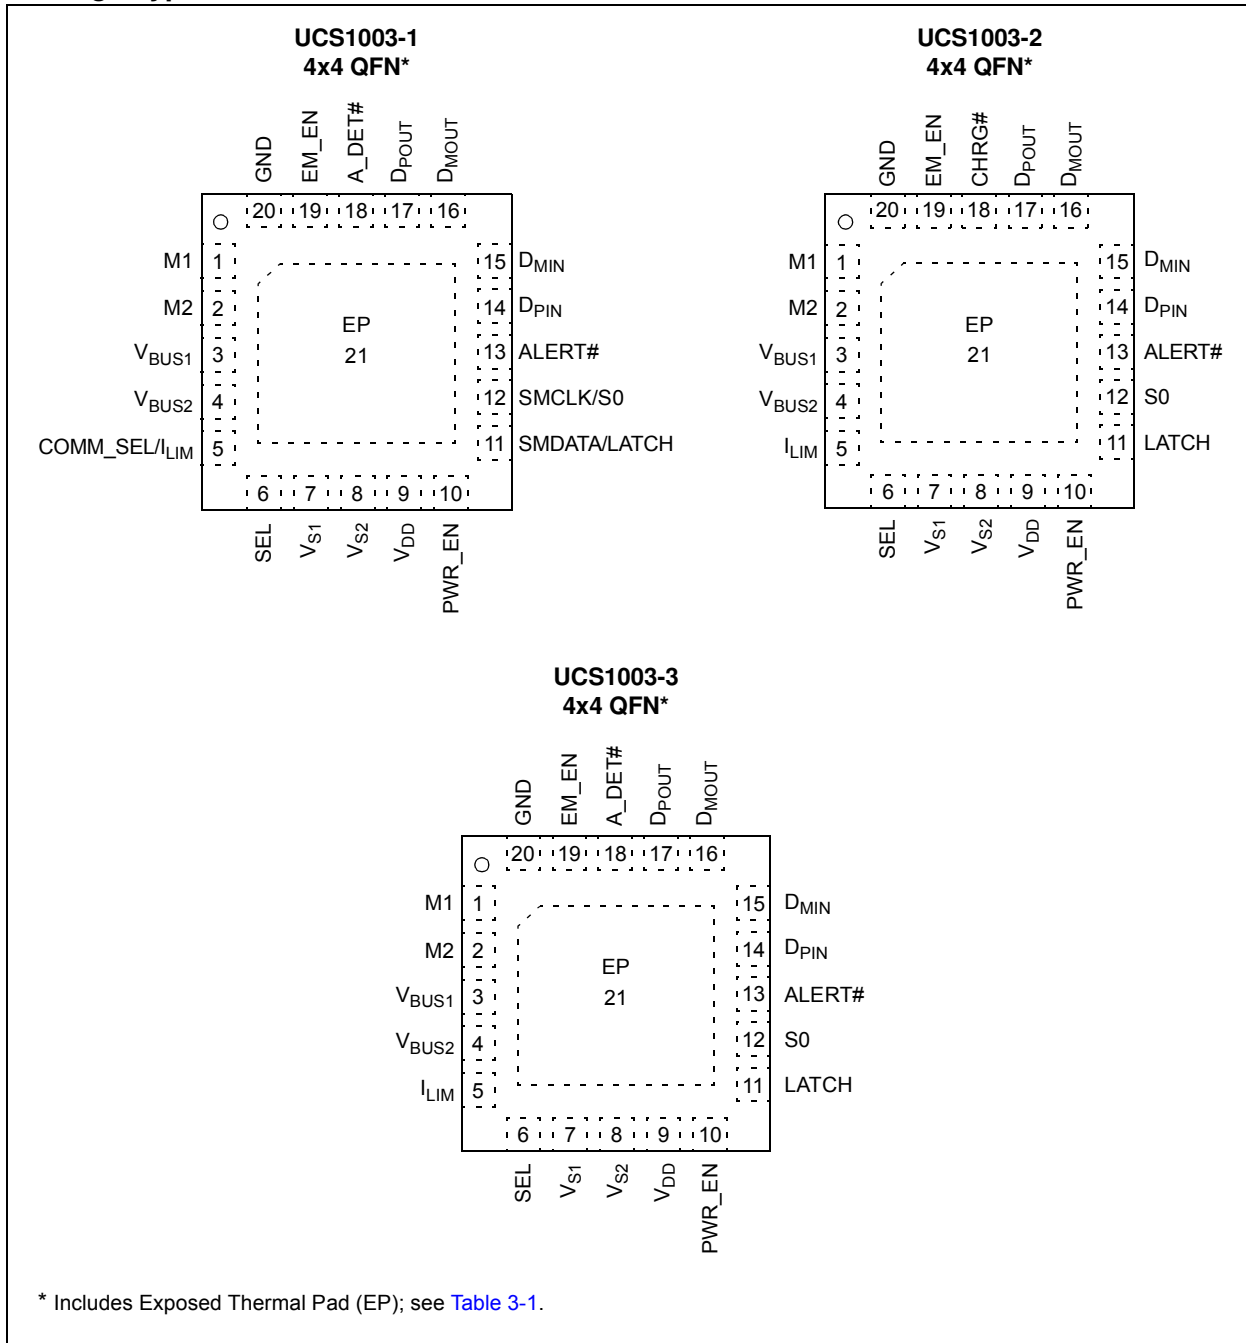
UCS1003-1
4x4 QFN*

GND
EM_EN
A_DET#
$D_{POUT}$
$D_{MOUT}$
20
19
18
17
16

M1 1
M2 2
$V_{BUS1}$ 3
$V_{BUS2}$ 4
COMM_SEL/$I_{LIM}$ 5

EP
21

15 $D_{MIN}$
14 $D_{PIN}$
13 ALERT#
12 SMCLK/S0
11 SMDATA/LATCH

6
7
8
9
10
SEL
$V_{S1}$
$V_{S2}$
$V_{DD}$
PWR_EN

UCS1003-2
4x4 QFN*

GND
EM_EN
CHRG#
$D_{POUT}$
$D_{MOUT}$
20
19
18
17
16

M1 1
M2 2
$V_{BUS1}$ 3
$V_{BUS2}$ 4
$I_{LIM}$ 5

EP
21

15 $D_{MIN}$
14 $D_{PIN}$
13 ALERT#
12 S0
11 LATCH

6
7
8
9
10
SEL
$V_{S1}$
$V_{S2}$
$V_{DD}$
PWR_EN

UCS1003-3
4x4 QFN*

GND
EM_EN
A_DET#
$D_{POUT}$
$D_{MOUT}$
20
19
18
17
16

M1 1
M2 2
$V_{BUS1}$ 3
$V_{BUS2}$ 4
$I_{LIM}$ 5

EP
21

15 $D_{MIN}$
14 $D_{PIN}$
13 ALERT#
12 S0
11 LATCH

6
7
8
9
10
SEL
$V_{S1}$
$V_{S2}$
$V_{DD}$
PWR_EN

* Includes Exposed Thermal Pad (EP); see Table 3-1.